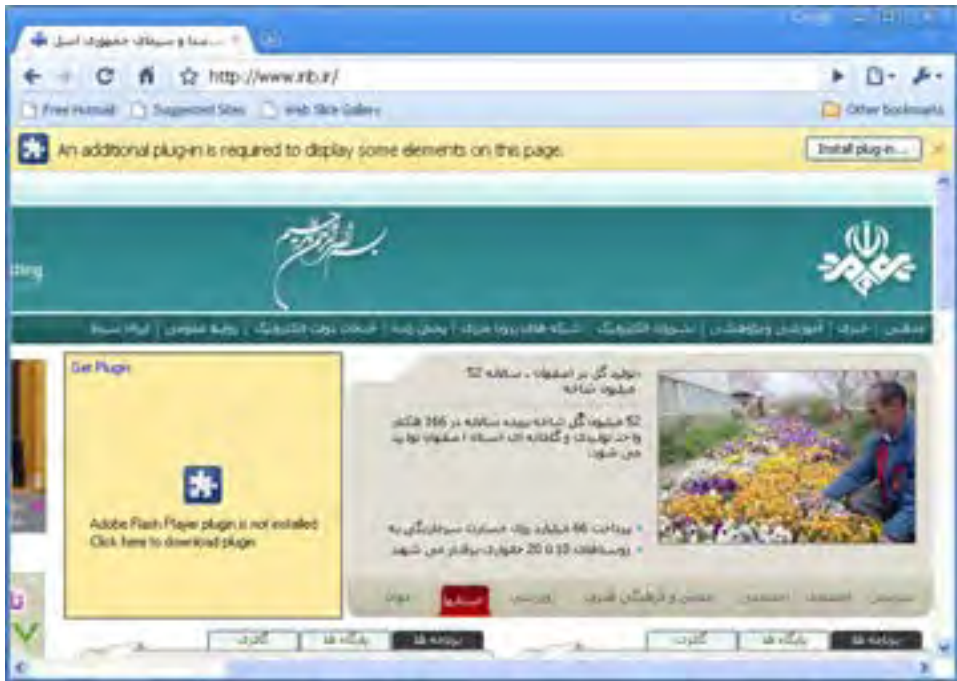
صدا و سیمای جمهوری اسل...

http://www.irib.ir/

Free Hotmail   Suggested Sites   Web Slice Gallery   Other bookmarks

An additional plug-in is required to display some elements on this page.   Install plug-in...

بسم الله الرحمن الرحیم

Get Plugin

Adobe Flash Player plugin is not installed
Click here to download plugin

تولید گل در اصفهان ، سالانه 52 میلیون شاخه

52 میلیون گل شاخه بریده سالانه در 366 هکتار واحد تولیدی و گلخانه ای استان اصفهان تولید می شود.

پرداخت 66 میلیارد ریال خسارت سیل‌زدگی به
روستاهای 10 تا 20 خانواری برقدار می شوند

استانی

گالری   پایگاه ها   برنامه ها